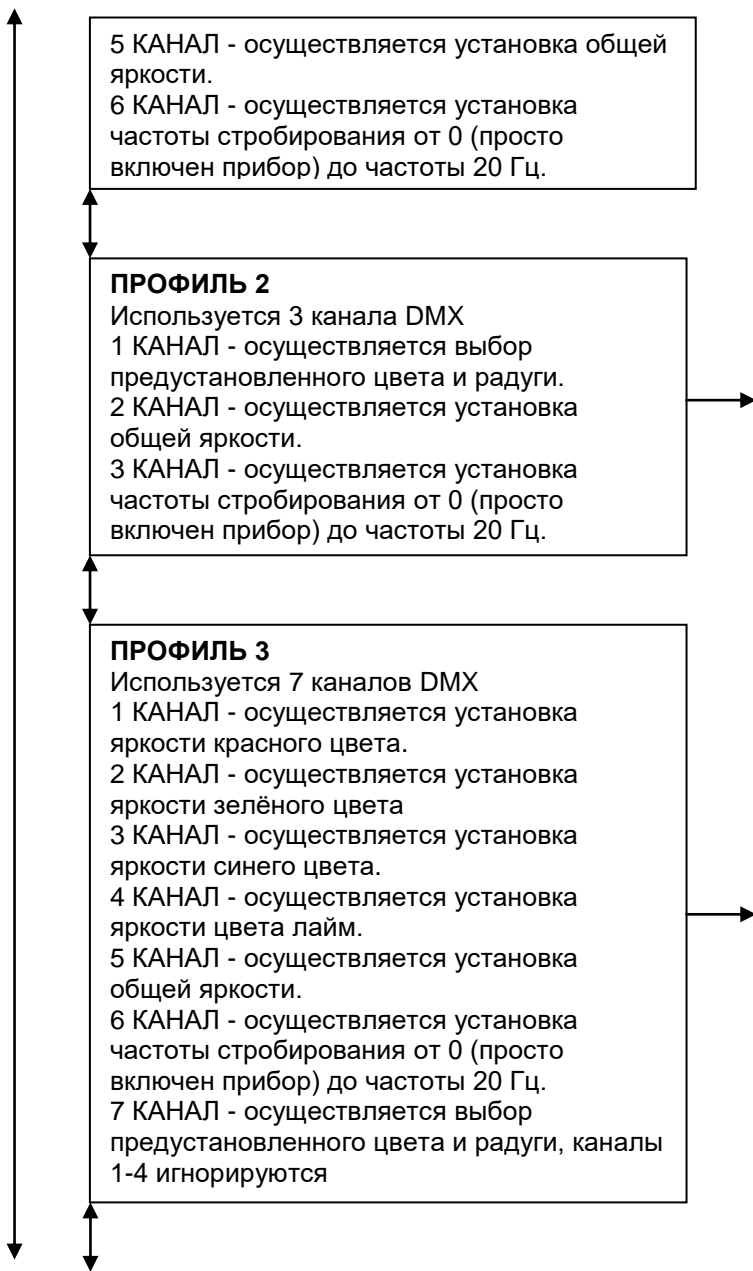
5 КАНАЛ - осуществляется установка общей яркости.
6 КАНАЛ - осуществляется установка частоты стробирования от 0 (просто включен прибор) до частоты 20 Гц.

**ПРОФИЛЬ 2**
Используется 3 канала DMX
1 КАНАЛ - осуществляется выбор предустановленного цвета и радуги.
2 КАНАЛ - осуществляется установка общей яркости.
3 КАНАЛ - осуществляется установка частоты стробирования от 0 (просто включен прибор) до частоты 20 Гц.

**ПРОФИЛЬ 3**
Используется 7 каналов DMX
1 КАНАЛ - осуществляется установка яркости красного цвета.
2 КАНАЛ - осуществляется установка яркости зелёного цвета
3 КАНАЛ - осуществляется установка яркости синего цвета.
4 КАНАЛ - осуществляется установка яркости цвета лайм.
5 КАНАЛ - осуществляется установка общей яркости.
6 КАНАЛ - осуществляется установка частоты стробирования от 0 (просто включен прибор) до частоты 20 Гц.
7 КАНАЛ - осуществляется выбор предустановленного цвета и радуги, каналы 1-4 игнорируются